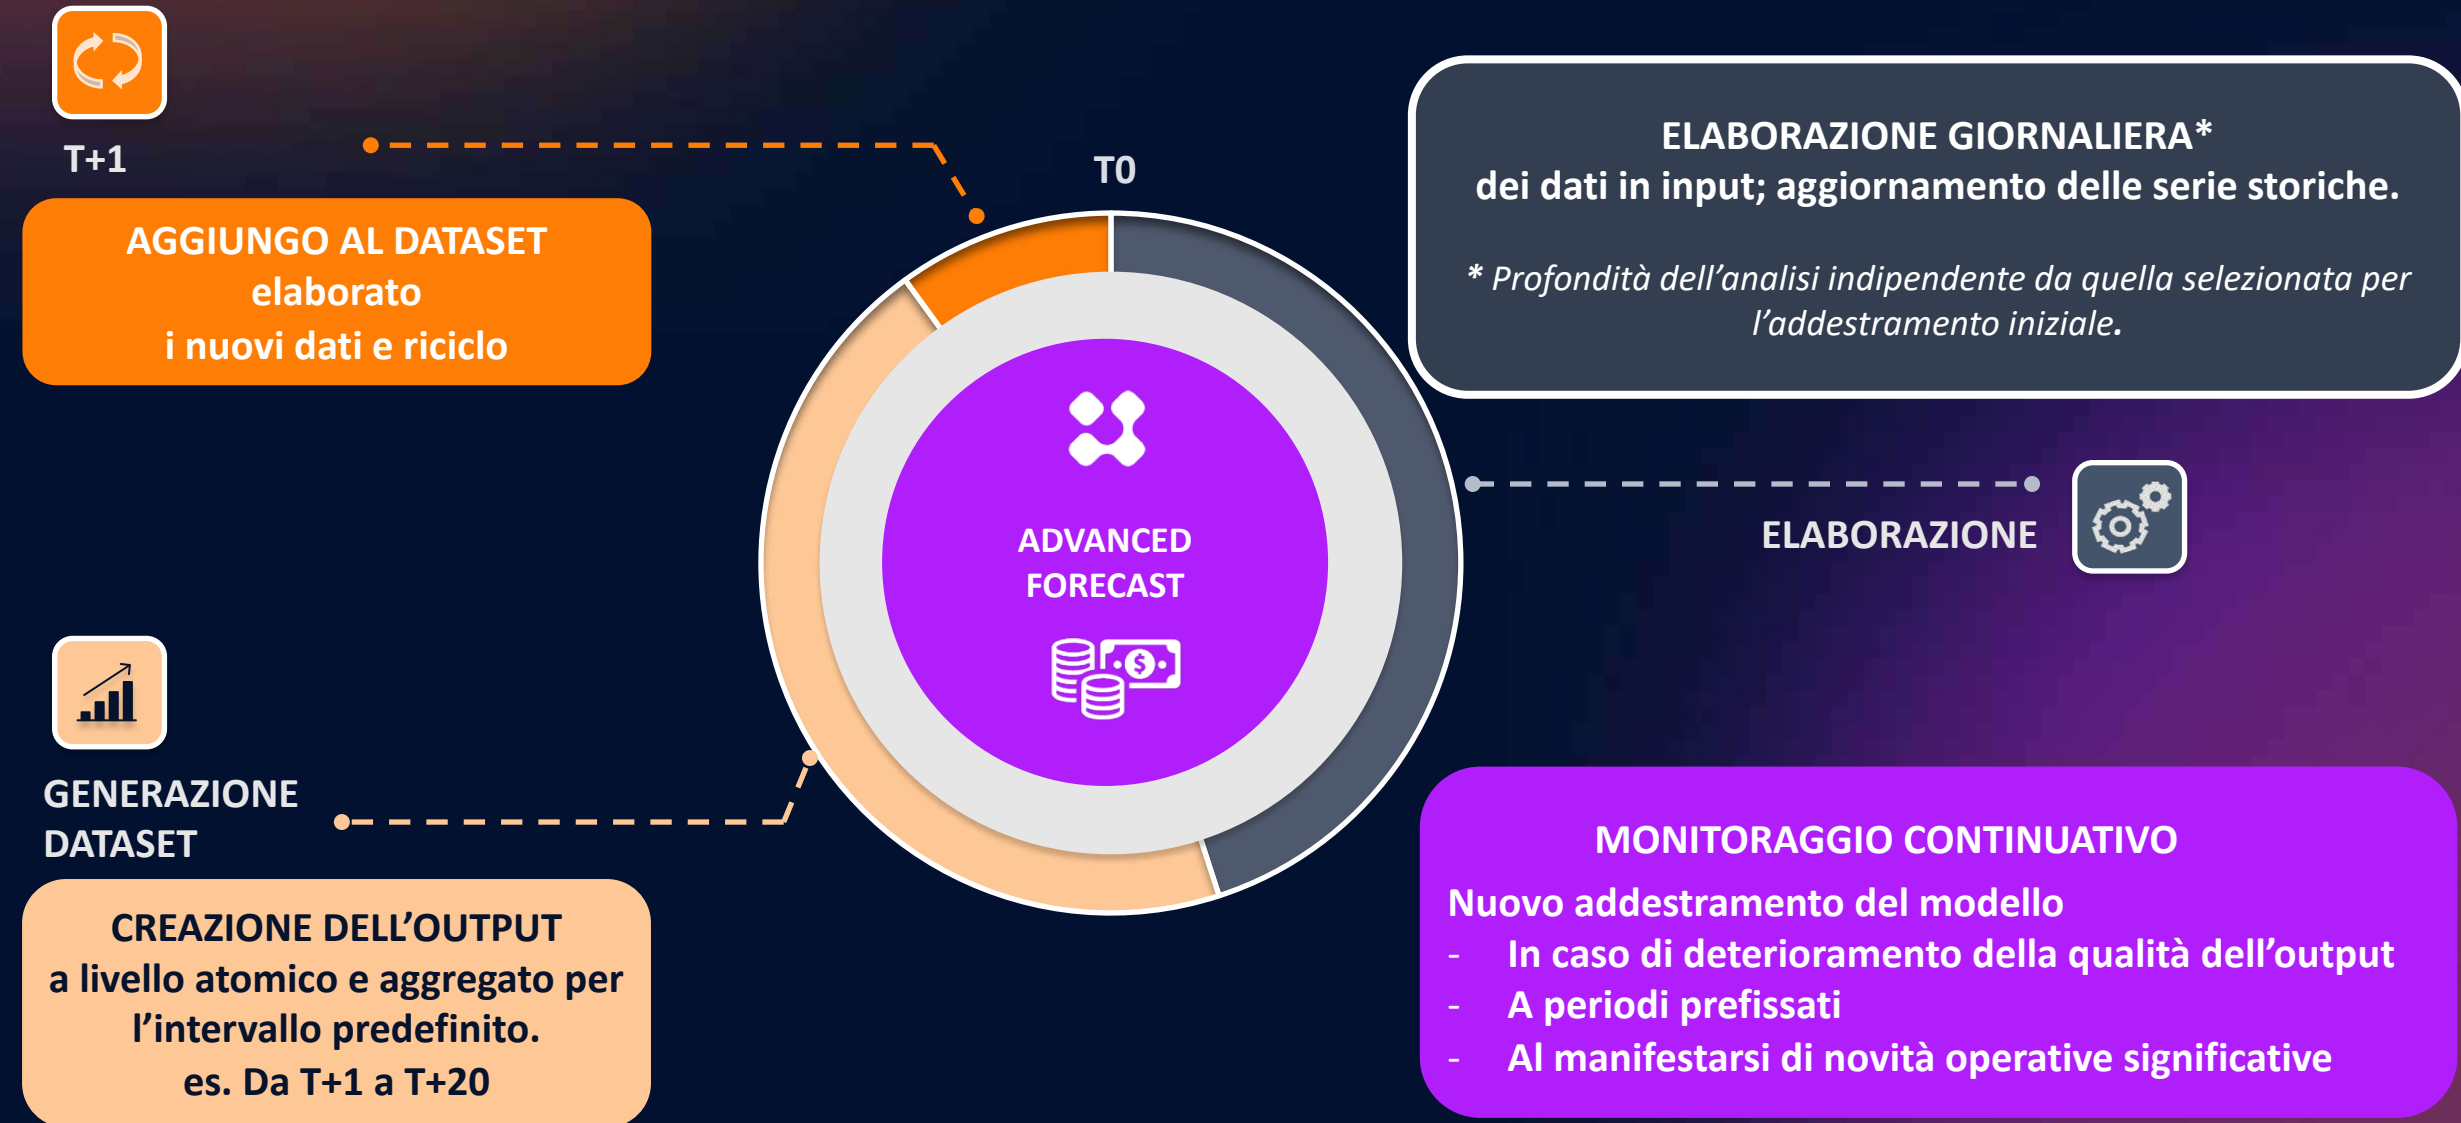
T+1

AGGIUNGO AL DATASET elaborato i nuovi dati e riciclo

T0

ELABORAZIONE GIORNALIERA* dei dati in input; aggiornamento delle serie storiche.

* Profondità dell'analisi indipendente da quella selezionata per l'addestramento iniziale.

ADVANCED FORECAST

ELABORAZIONE

GENERAZIONE DATASET

CREAZIONE DELL'OUTPUT a livello atomico e aggregato per l'intervallo predefinito. es. Da T+1 a T+20

MONITORAGGIO CONTINUATIVO

Nuovo addestramento del modello
- In caso di deterioramento della qualità dell'output
- A periodi prefissati
- Al manifestarsi di novità operative significative